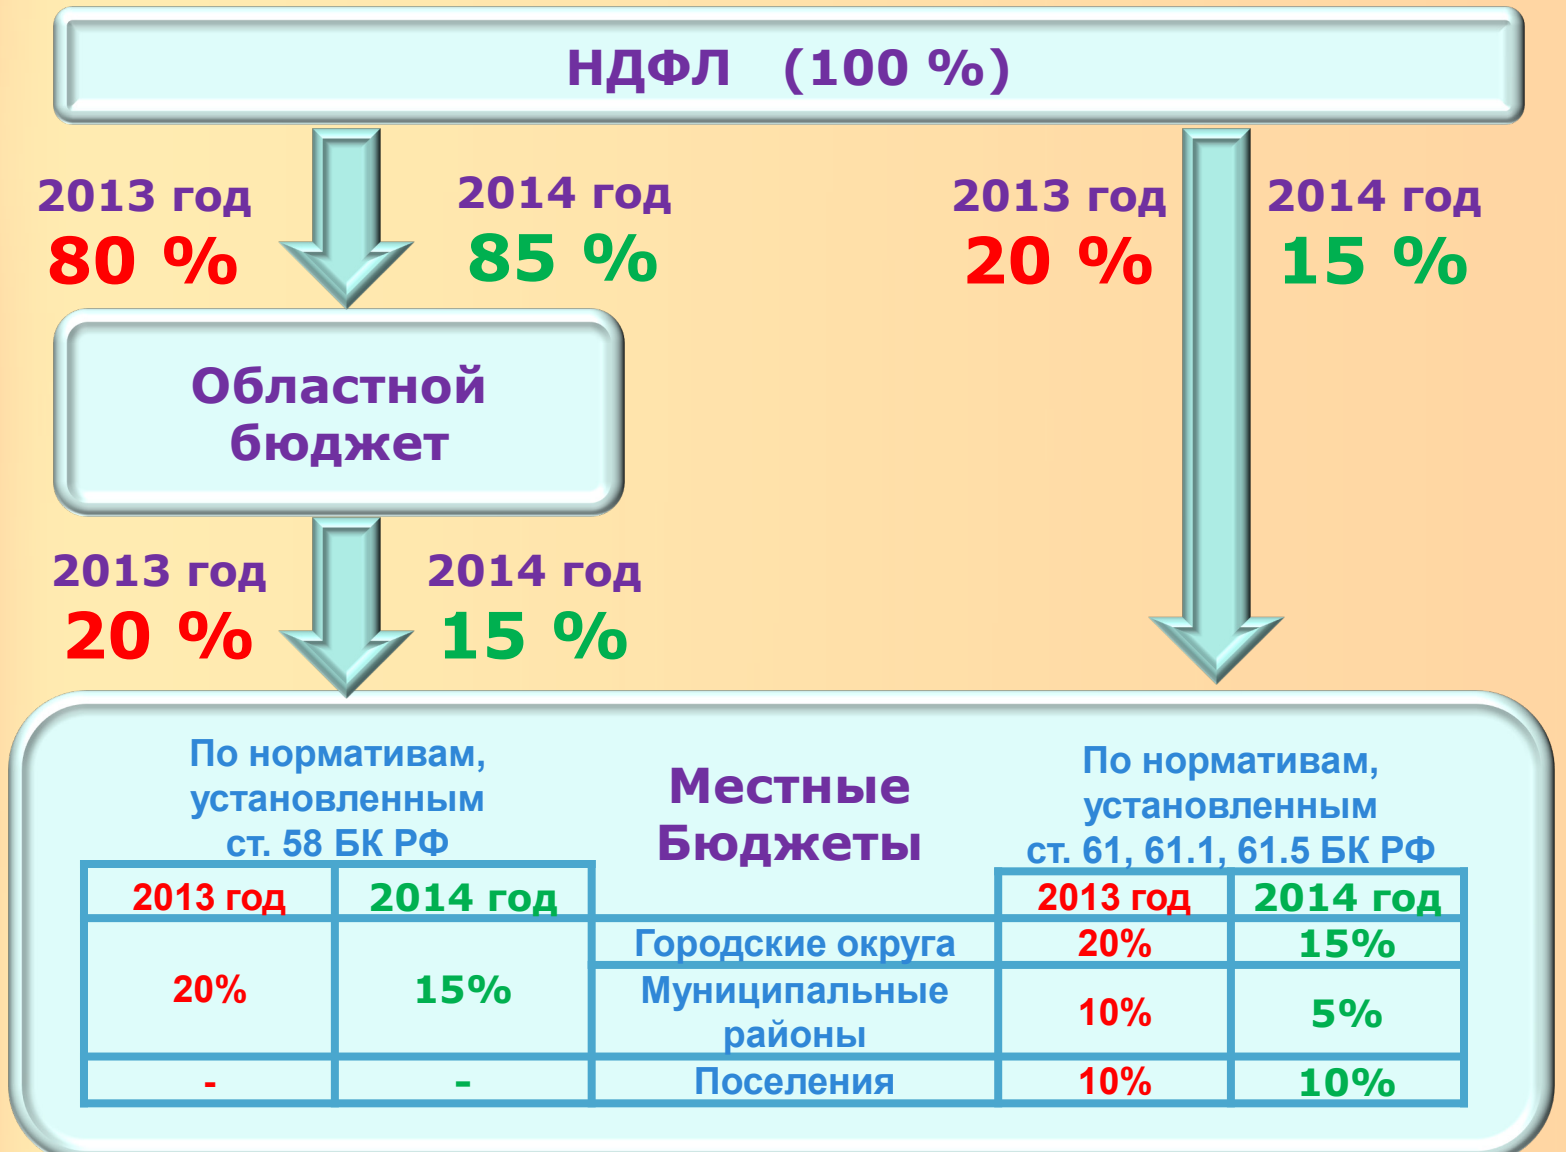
НДФЛ (100 %)

2013 год
80 %

2014 год
85 %

2013 год
20 %

2014 год
15 %

Областной бюджет

2013 год
20 %

2014 год
15 %

По нормативам, установленным ст. 58 БК РФ

Местные Бюджеты

По нормативам, установленным ст. 61, 61.1, 61.5 БК РФ

| 2013 год | 2014 год |
|---|---|
| 20% | 15% |
| - | - |

| | 2013 год | 2014 год |
|---|---|---|
| Городские округа | 20% | 15% |
| Муниципальные районы | 10% | 5% |
| Поселения | 10% | 10% |